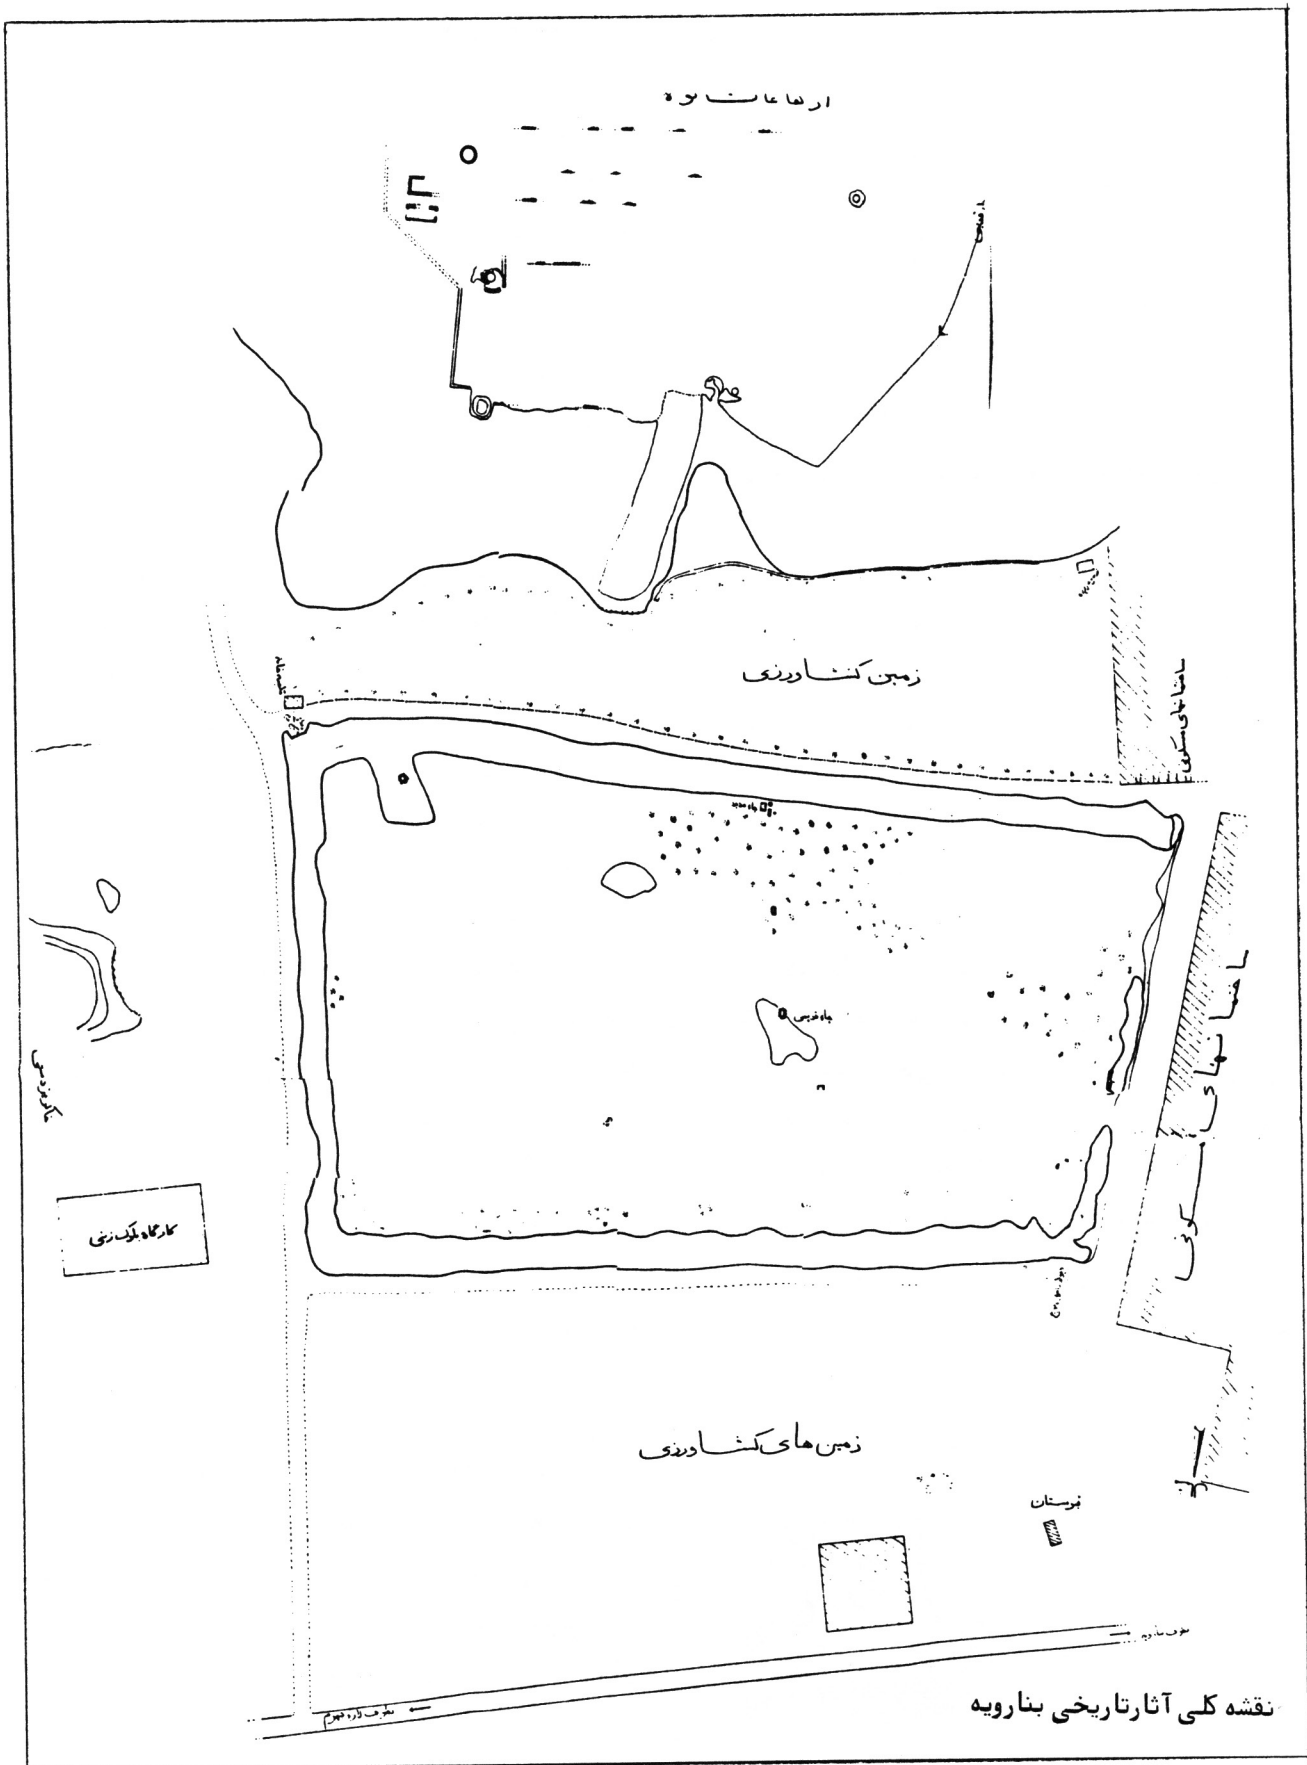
ارتفاعات کوه

زمین کشاورزی

ساختمانهای مسکونی

چاه جدید

چاه قدیمی

ساختمانهای مسکونی

کارخانه بلوک زنی

کارگاه بلوک زنی

زمین های کشاورزی

قبرستان

بطرف بنارویه

بطرف لار و جهرم

نقشه کلی آثار تاریخی بنارویه